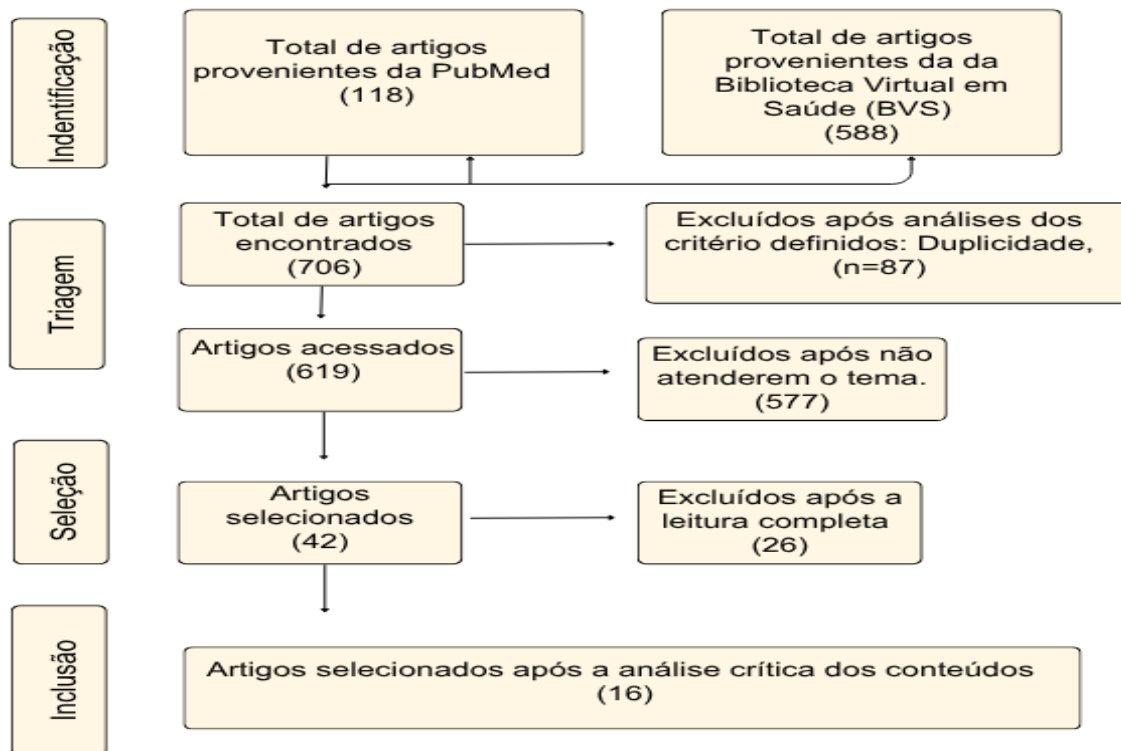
Indentificação

Total de artigos provenientes da PubMed (118)

Total de artigos provenientes da da Biblioteca Virtual em Saúde (BVS) (588)

Triagem

Total de artigos encontrados (706)

Excluídos após análises dos critério definidos: Duplicidade, (n=87)

Artigos acessados (619)

Excluídos após não atenderem o tema. (577)

Seleção

Artigos selecionados (42)

Excluídos após a leitura completa (26)

Inclusão

Artigos selecionados após a análise crítica dos conteúdos (16)